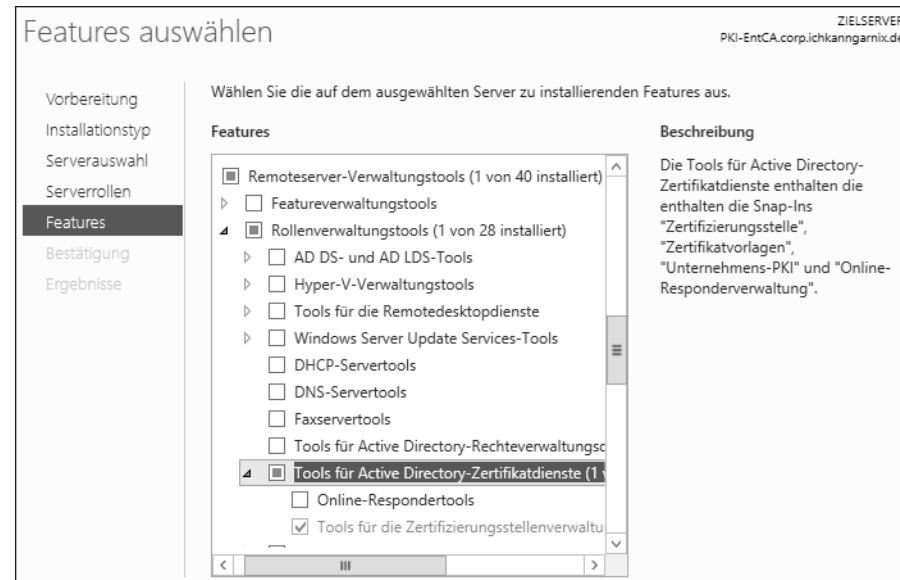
Features auswählen

ZIELSERVEF
PKI-EntCA.corp.ichkanngarnix.de

Vorbereitung
Installationstyp
Serverauswahl
Serverrollen
Features
Bestätigung
Ergebnisse

Wählen Sie die auf dem ausgewählten Server zu installierenden Features aus.

Features

Remoteserver-Verwaltungstools (1 von 40 installiert)
Featureverwaltungstools
Rollenverwaltungstools (1 von 28 installiert)
AD DS- und AD LDS-Tools
Hyper-V-Verwaltungstools
Tools für die Remotedesktopdienste
Windows Server Update Services-Tools
DHCP-Servertools
DNS-Servertools
Faxservertools
Tools für Active Directory-Rechteverwaltungsd
Tools für Active Directory-Zertifikatdienste (1 v
Online-Respondertools
Tools für die Zertifizierungsstellenverwaltu

Beschreibung

Die Tools für Active Directory-Zertifikatdienste enthalten die enthalten die Snap-Ins "Zertifizierungsstelle", "Zertifikatvorlagen", "Unternehmens-PKI" und "Online-Responderverwaltung".